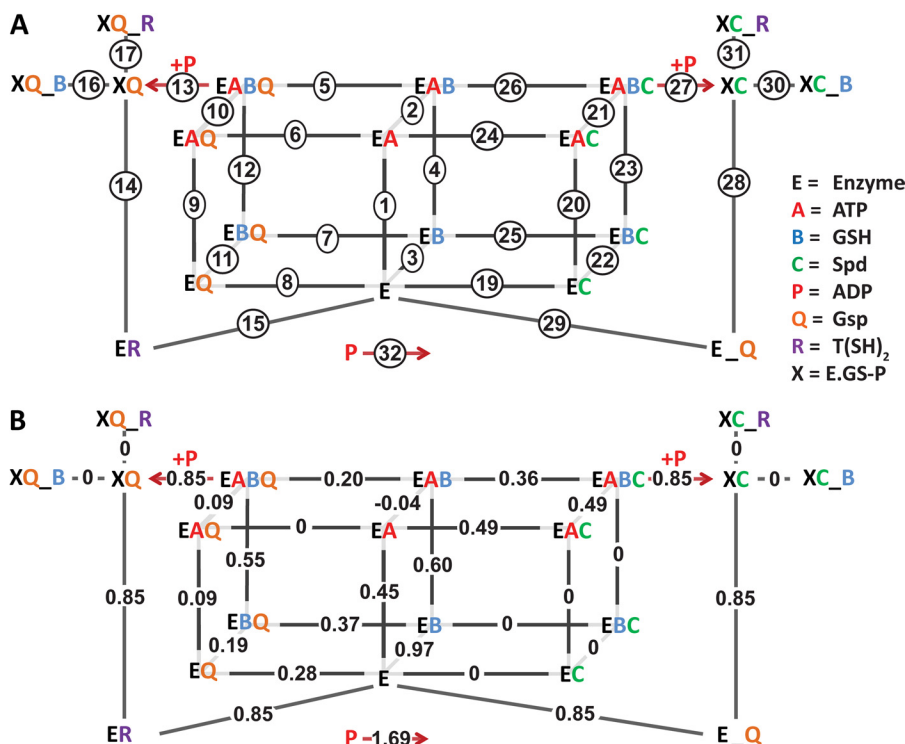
A

XQ_R
17
XQ_B 16 XQ 13 +P EABQ 5 EAB 26 EABC 27 +P XC 30 XC_B
XC_R
31
10 2 21
EAQ 6 EA 24 EAC
12 4 23
14 9 1 20 28
EBQ 7 EB 25 EBC
11 3 22
EQ 8 E 19 EC
15 29
ER P 32 E_Q

E = Enzyme
A = ATP
B = GSH
C = Spd
P = ADP
Q = Gsp
R = T(SH)$_2$
X = E.GS-P

B

XQ_R
0
XQ_B - 0 - XQ +P 0.85 EABQ 0.20 EAB 0.36 EABC 0.85 +P XC - 0 - XC_B
XC_R
0
0.09 -0.04 0.49
EAQ 0 EA 0.49 EAC
0.55 0.60 0
0.85 0.09 0.45 0 0.85
EBQ 0.37 EB 0 EBC
0.19 0.97 0
EQ 0.28 E 0 EC
0.85 0.85
ER P 1.69 E_Q